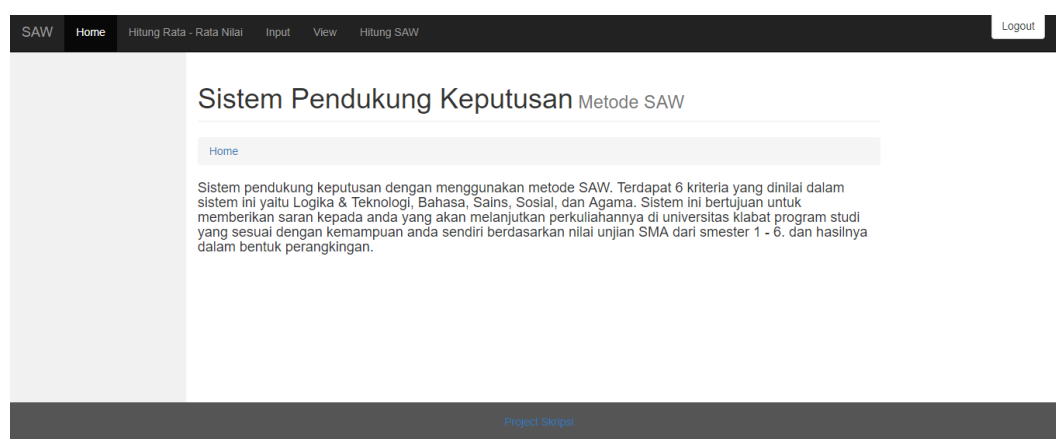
SAW Home Hitung Rata - Rata Nilai Input View Hitung SAW

Logout

Sistem Pendukung Keputusan Metode SAW

Home

Sistem pendukung keputusan dengan menggunakan metode SAW. Terdapat 6 kriteria yang dinilai dalam sistem ini yaitu Logika & Teknologi, Bahasa, Sains, Sosial, dan Agama. Sistem ini bertujuan untuk memberikan saran kepada anda yang akan melanjutkan perkuliahannya di universitas klabat program studi yang sesuai dengan kemampuan anda sendiri berdasarkan nilai unjian SMA dari smester 1 - 6. dan hasilnya dalam bentuk perangkingan.

Project Skripsi